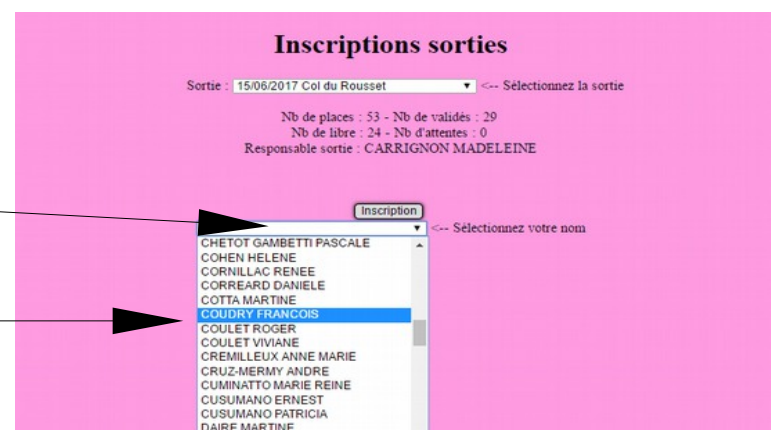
Inscriptions sorties

Sortie : 15/06/2017 Col du Rousset <-- Sélectionnez la sortie

Nb de places : 53 - Nb de validés : 29
Nb de libre : 24 - Nb d'attentes : 0
Responsable sortie : CARRIGNON MADELEINE

Inscription

<-- Sélectionnez votre nom

CHETOT GAMBETTI PASCALE
COHEN HELENE
CORNILLAC RENEE
CORREARD DANIELE
COTTA MARTINE
COUDRY FRANCOIS
COULET ROGER
COULET VIVIANE
CREMILLEUX ANNE MARIE
CRUZ-MERMY ANDRE
CUMINATTO MARIE REINE
CUSUMANO ERNEST
CUSUMANO PATRICIA
DAIRE MARTINE